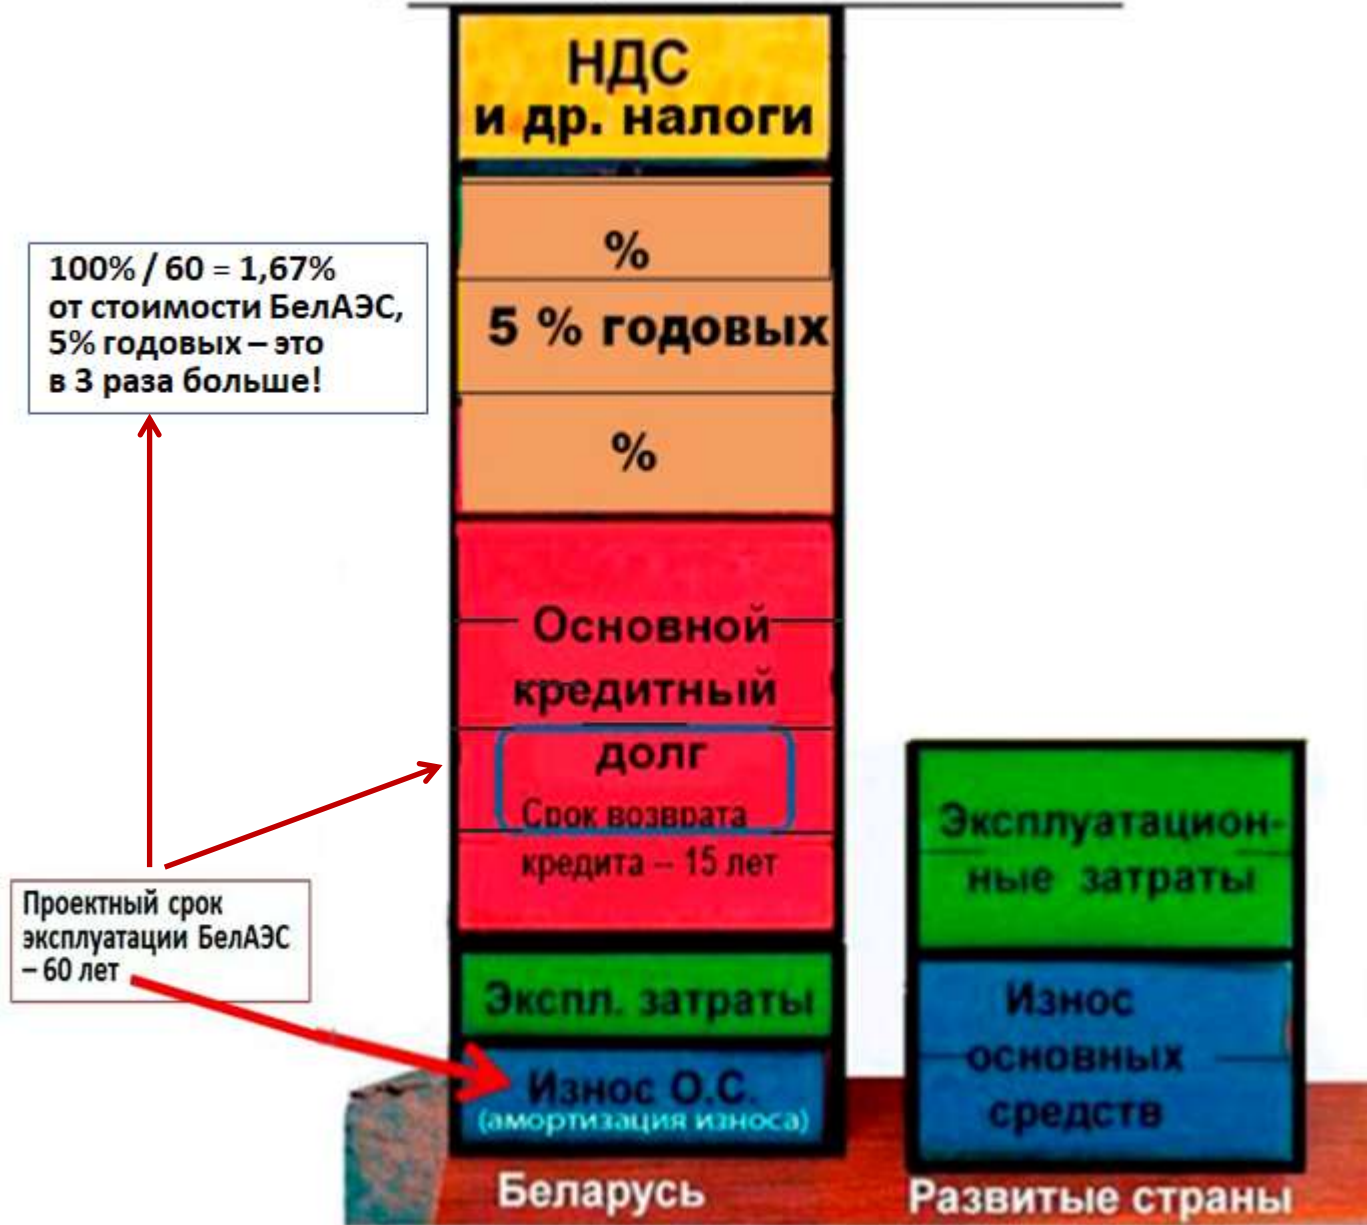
НДС и др. налоги

%

5 % годовых

%

100% / 60 = 1,67% от стоимости БелАЭС, 5% годовых – это в 3 раза больше!

Основной кредитный долг

Срок возврата кредита – 15 лет

Эксплуатационные затраты

Проектный срок эксплуатации БелАЭС – 60 лет

Экспл. затраты

Износ основных средств

Износ О.С. (амортизация износа)

Беларусь

Развитые страны